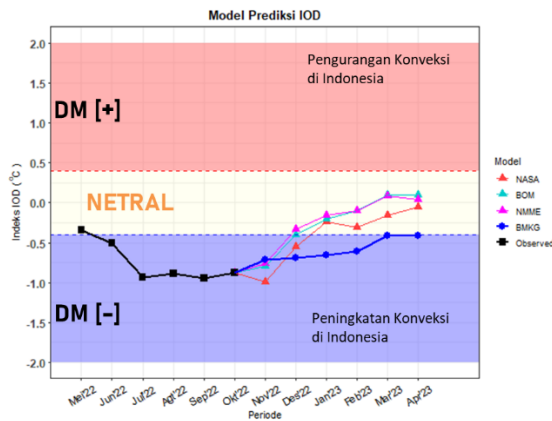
Model Prediksi IOD

2.0
1.5
1.0
0.5
0.0
-0.5
-1.0
-1.5
-2.0

Indeks IOD (°C)

Pengurangan Konveksi di Indonesia

DM [+]

NETRAL

DM [–]

Peningkatan Konveksi di Indonesia

Mei'22 Jun'22 Jul'22 Agt'22 Sep'22 Okt'22 Nov'22 Des'22 Jan'23 Feb'23 Mar'23 Apr'23

Periode

Model
NASA
BOM
NMME
BMKG
Observed